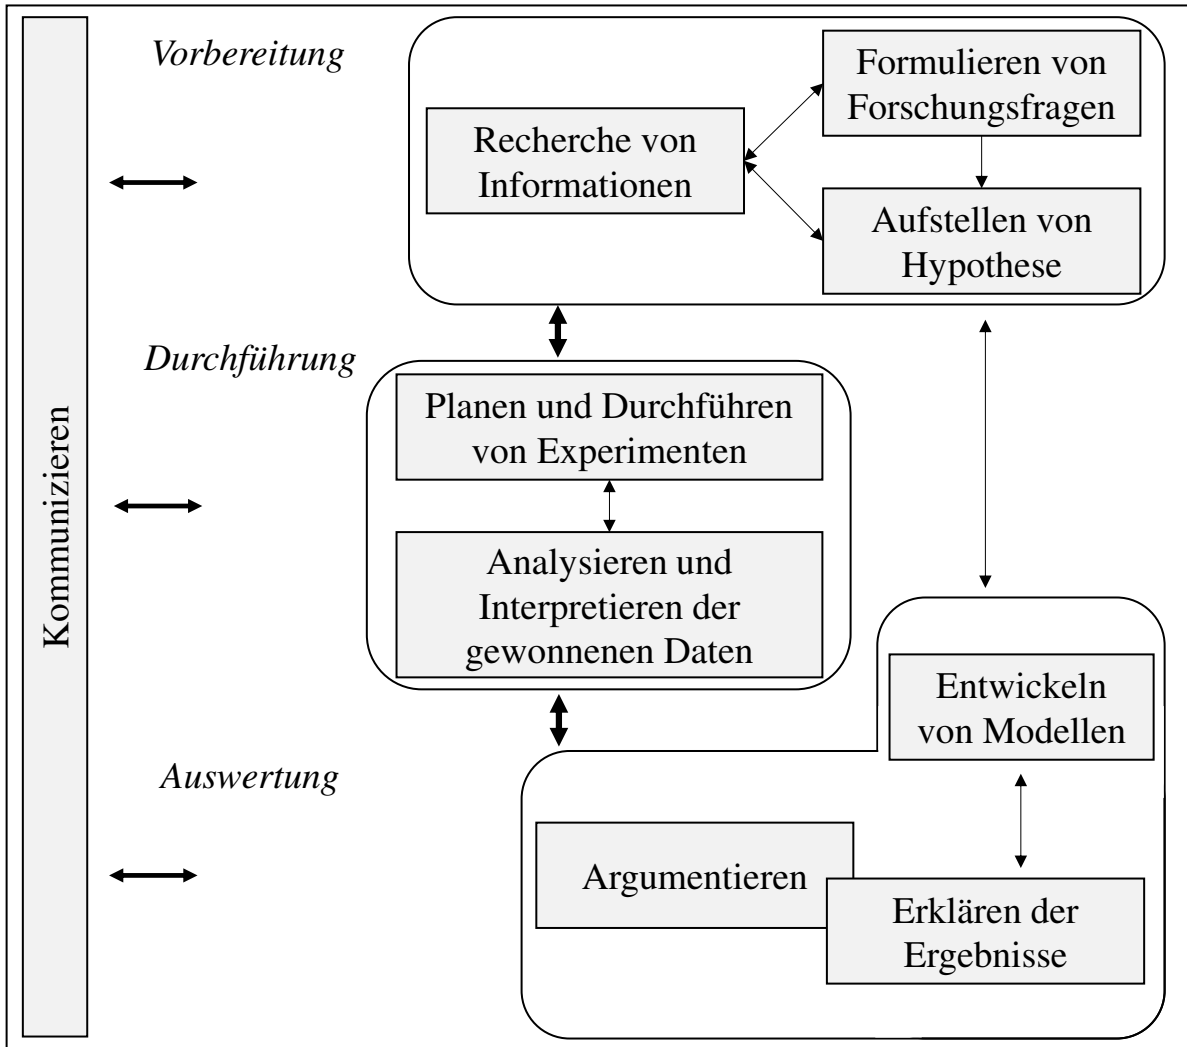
Kommunizieren

Vorbereitung

Recherche von Informationen

Formulieren von Forschungsfragen

Aufstellen von Hypothese

Durchführung

Planen und Durchführen von Experimenten

Analysieren und Interpretieren der gewonnenen Daten

Auswertung

Entwickeln von Modellen

Argumentieren

Erklären der Ergebnisse